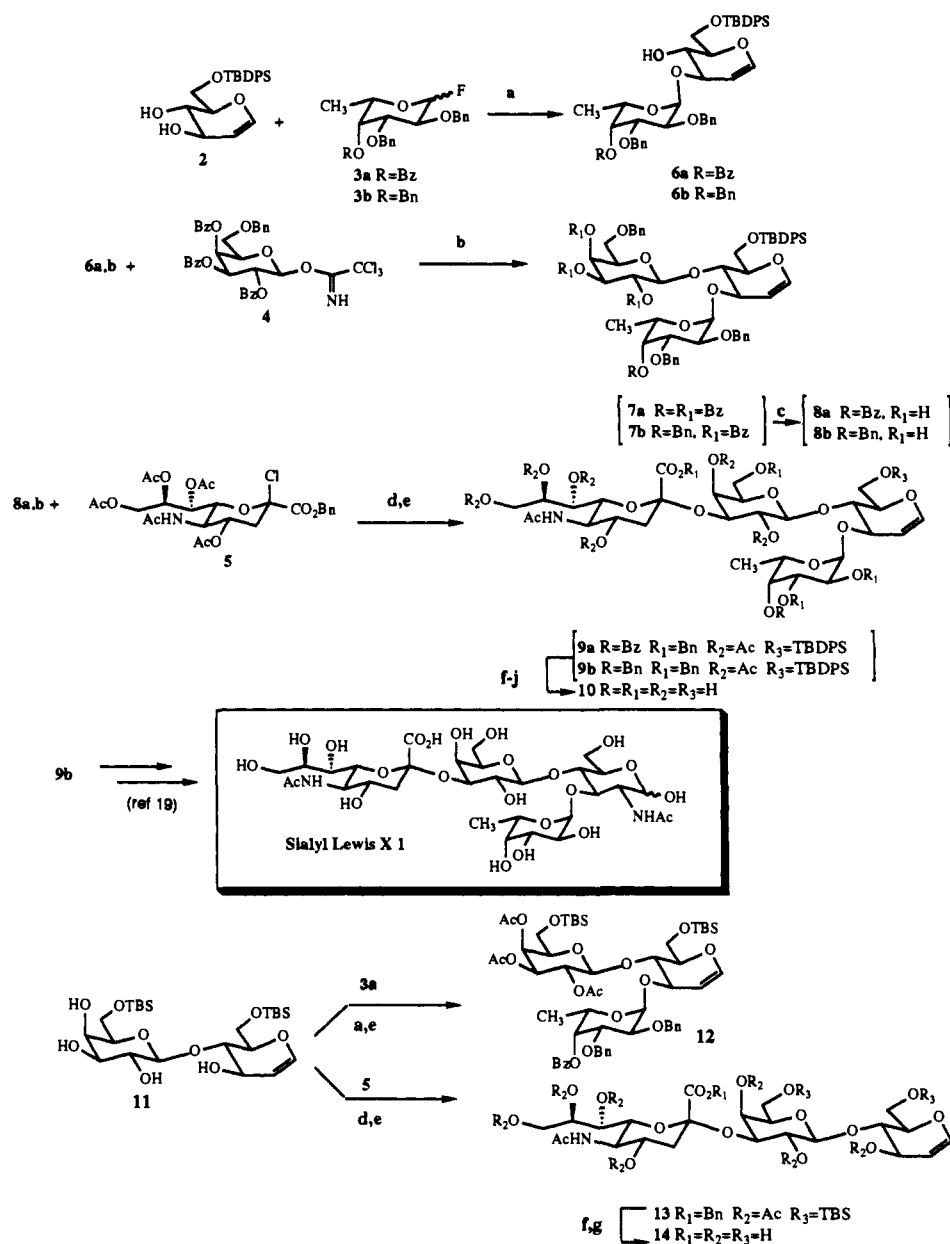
OTBDPS
HO
HO
2
+
CH$_3$
F
OBn
RO
OBn
3a R=Bz
3b R=Bn
a
OTBDPS
HO
CH$_3$
OBn
RO
OBn
6a R=Bz
6b R=Bn

6a,b +
BzO
OBn
BzO
BzO
O
CCl$_3$
NH
4
b
R$_1$O
OBn
R$_1$O
R$_1$O
OTBDPS
CH$_3$
OBn
OBn
RO

7a R=R$_1$=Bz
7b R=Bn, R$_1$=Bz
c
8a R=Bz, R$_1$=H
8b R=Bn, R$_1$=H

8a,b +
AcO
AcO
OAc
AcHN
AcO
Cl
CO$_2$Bn
5
d,e
R$_2$O
R$_2$O
OR$_2$
AcHN
R$_2$O
CO$_2$R$_1$
OR$_2$
OR$_1$
R$_2$O
OR$_3$
CH$_3$
OR$_1$
OR$_1$
OR

f-j
9a R=Bz R$_1$=Bn R$_2$=Ac R$_3$=TBDPS
9b R=Bn R$_1$=Bn R$_2$=Ac R$_3$=TBDPS
10 R=R$_1$=R$_2$=R$_3$=H

9b
(ref 19)
HO
OH
HO
AcNH
HO
OH
CO$_2$H
OH
OH
OH
OH
NHAc
OH
CH$_3$
OH
HO
OH
Sialyl Lewis X 1

HO
OTBS
HO
OH
HO
OTBS
11
3a
a,e
AcO
OTBS
AcO
OAc
OTBS
CH$_3$
OBn
BzO
OBn
12
5
d,e
R$_2$O
OR$_2$
R$_2$O
AcHN
R$_2$O
CO$_2$R$_1$
OR$_2$
OR$_3$
R$_2$O
OR$_3$
R$_2$O

f,g
13 R$_1$=Bn R$_2$=Ac R$_3$=TBS
14 R$_1$=R$_2$=R$_3$=H